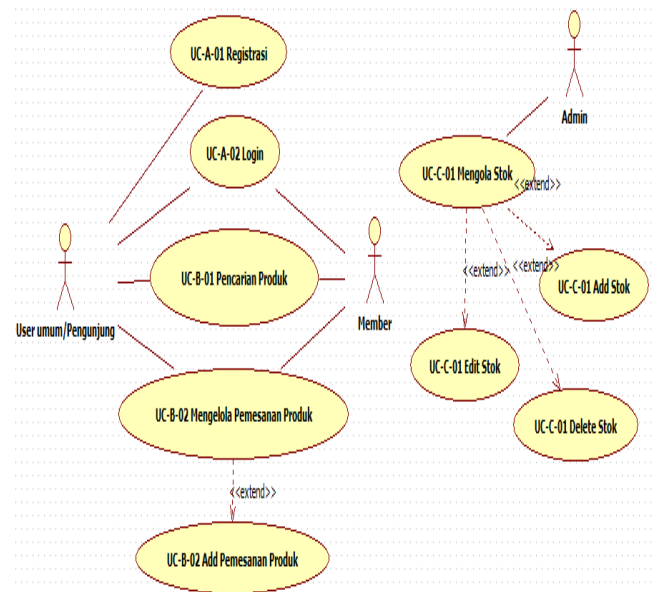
UC-A-01 Registrasi

UC-A-02 Login

UC-B-01 Pencarian Produk

User umum/Pengunjung

Member

UC-B-02 Mengelola Pemesanan Produk

<<extend>>

UC-B-02 Add Pemesanan Produk

Admin

UC-C-01 Mengola Stok

<<extend>>

<<extend>>

<<extend>>

UC-C-01 Add Stok

UC-C-01 Edit Stok

UC-C-01 Delete Stok